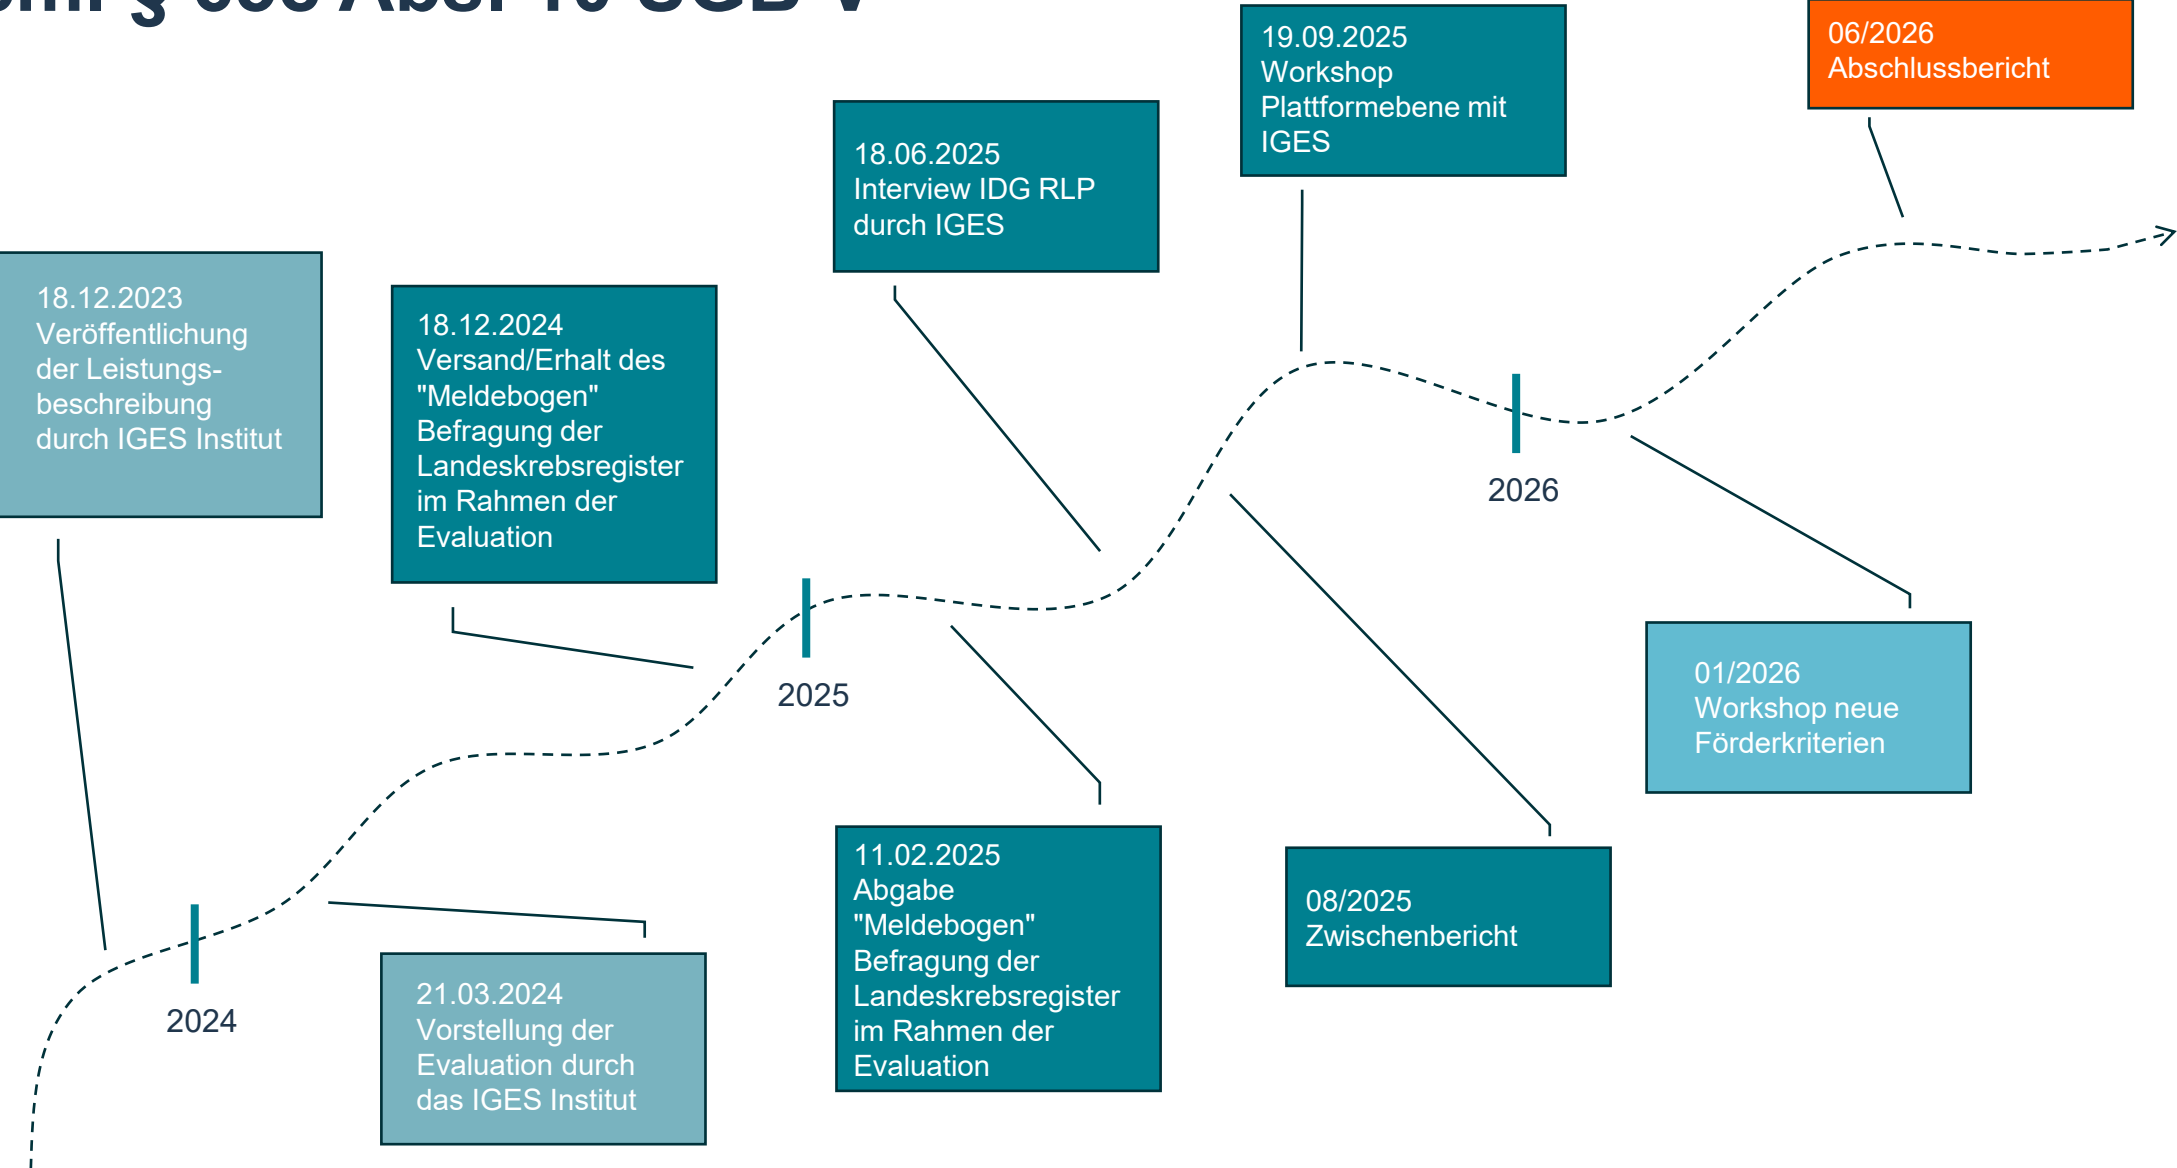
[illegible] § 065 Abs. 10 SGB V

18.12.2023
Veröffentlichung der Leistungsbeschreibung durch IGES Institut

18.12.2024
Versand/Erhalt des "Meldebogen" Befragung der Landeskrebsregister im Rahmen der Evaluation

18.06.2025
Interview IDG RLP durch IGES

19.09.2025
Workshop Plattformebene mit IGES

06/2026
Abschlussbericht

2026

2025

01/2026
Workshop neue Förderkriterien

2024

21.03.2024
Vorstellung der Evaluation durch das IGES Institut

11.02.2025
Abgabe "Meldebogen" Befragung der Landeskrebsregister im Rahmen der Evaluation

08/2025
Zwischenbericht